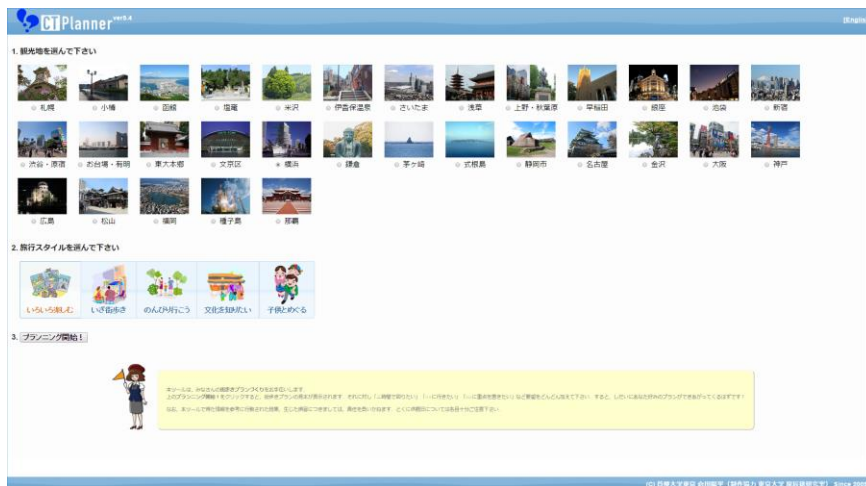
CT Planner ver5.4

Englis

1. 観光地を選んで下さい

札幌　小樽　函館　塩竈　米沢　伊香保温泉　さいたま　浅草　上野・秋葉原　早稲田　銀座　池袋　新宿

渋谷・原宿　お台場・有明　東大本郷　文京区　横浜　鎌倉　茅ヶ崎　式根島　静岡市　名古屋　金沢　大阪　神戸

広島　松山　福岡　種子島　那覇

2. 旅行スタイルを選んで下さい

いろいろ楽しむ　いざ街歩き　のんびり行こう　文化を知りたい　子供とめぐる

3. プランニング開始！

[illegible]

(C) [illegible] Since 200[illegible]